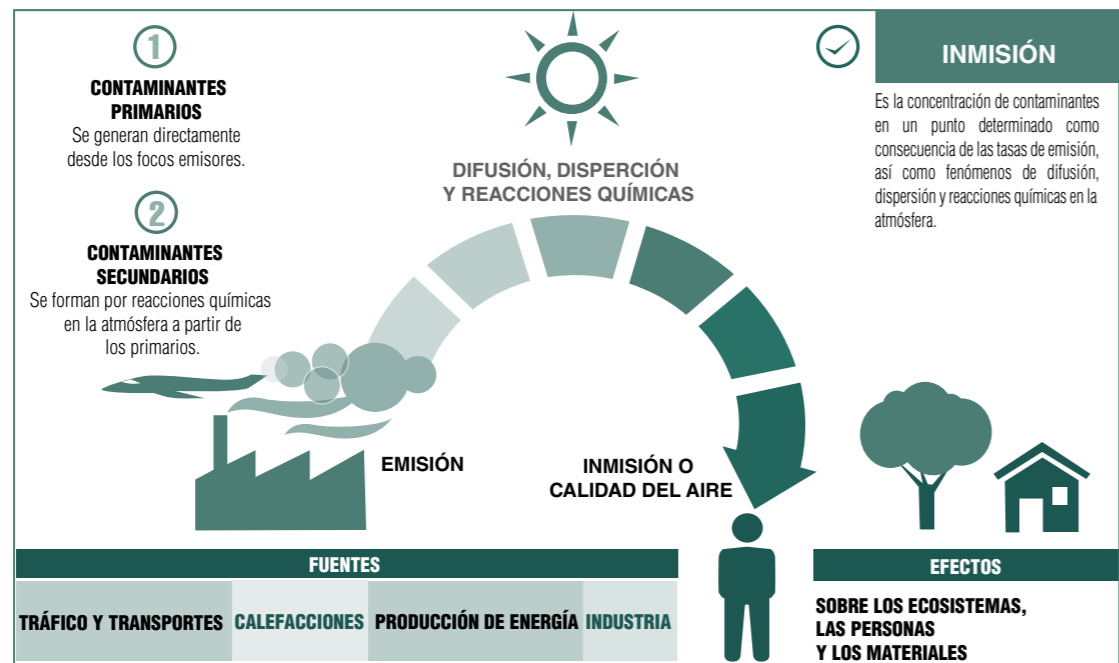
1

CONTAMINANTES PRIMARIOS
Se generan directamente desde los focos emisores.

2

CONTAMINANTES SECUNDARIOS
Se forman por reacciones químicas en la atmósfera a partir de los primarios.

DIFUSIÓN, DISPERCIÓN Y REACCIONES QUÍMICAS

INMISIÓN

Es la concentración de contaminantes en un punto determinado como consecuencia de las tasas de emisión, así como fenómenos de difusión, dispersión y reacciones químicas en la atmósfera.

EMISIÓN

INMISIÓN O CALIDAD DEL AIRE

FUENTES

| TRÁFICO Y TRANSPORTES | CALEFACCIONES | PRODUCCIÓN DE ENERGÍA | INDUSTRIA |
|---|---|---|---|

EFECTOS

SOBRE LOS ECOSISTEMAS, LAS PERSONAS Y LOS MATERIALES